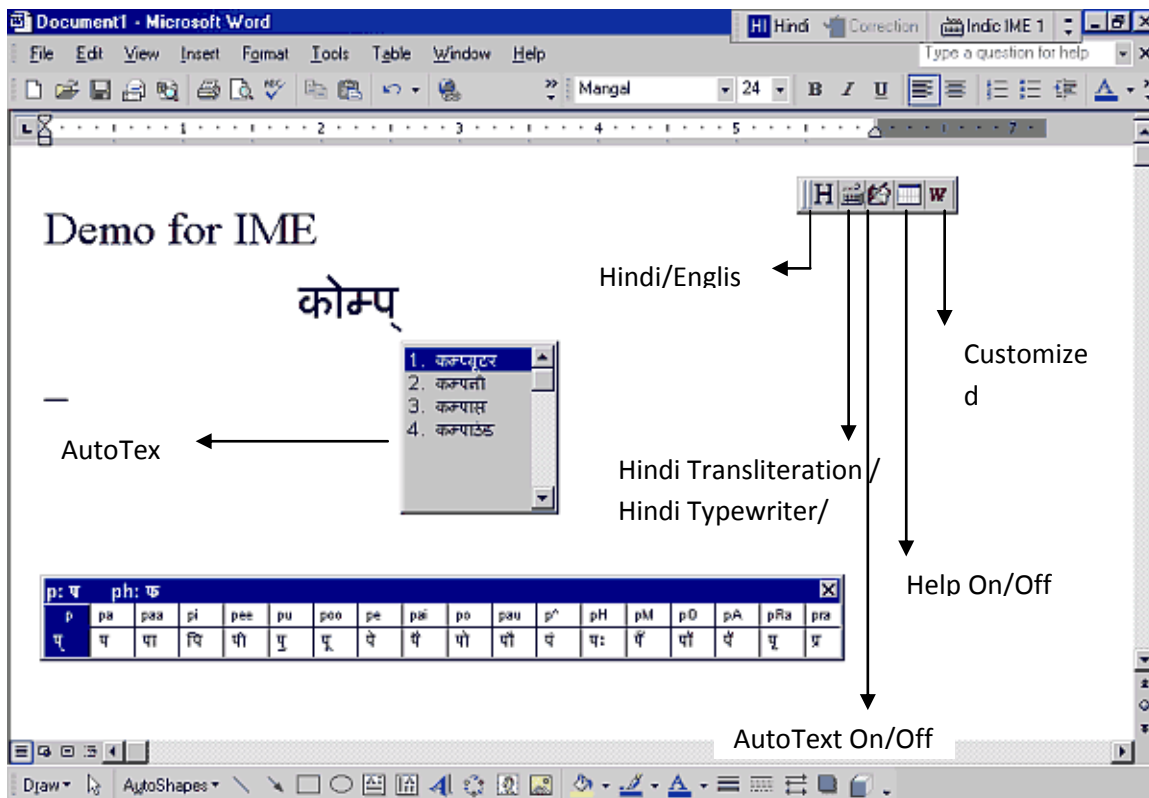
Document1 - Microsoft Word

HI Hindi  Correction  Indic IME 1

File  Edit  View  Insert  Format  Tools  Table  Window  Help

Type a question for help

Mangal  24  B  I  U

Demo for IME

कोम्प्

1. कम्प्यूटर
2. कम्पनी
3. कम्पास
4. कम्पाउंड

AutoTex

Hindi/Englis

Customized

Hindi Transliteration / Hindi Typewriter/

Help On/Off

AutoText On/Off

p: प   ph: फ

| p | pa | paa | pi | pee | pu | poo | pe | pai | po | pau | p^ | pH | pM | pO | pA | pRa | pra |
|---|---|---|---|---|---|---|---|---|---|---|---|---|---|---|---|---|---|
| प् | प | पा | पि | पी | पु | पू | पे | पै | पो | पौ | पं | पः | पँ | पॉ | पॅ | पृ | प्र |

Draw  AutoShapes